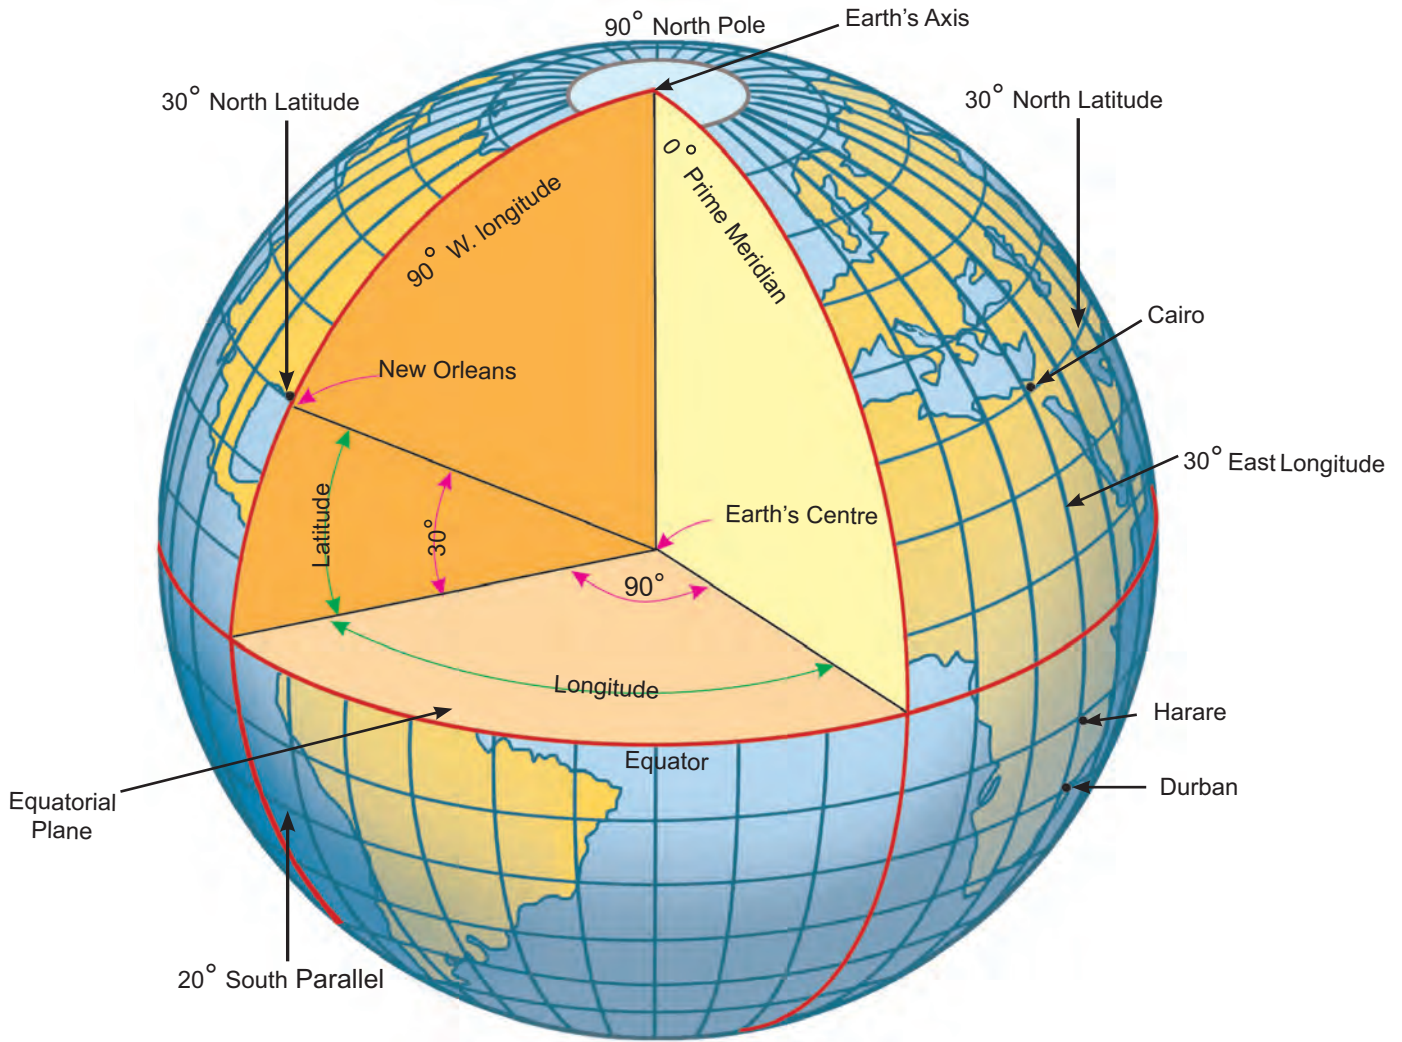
$90^\circ$ North Pole

Earth's Axis

$30^\circ$ North Latitude

$30^\circ$ North Latitude

$90^\circ$ W. longitude

$0^\circ$ Prime Meridian

Cairo

New Orleans

$30^\circ$ East Longitude

Latitude

$30^\circ$

Earth's Centre

$90^\circ$

Longitude

Harare

Equator

Durban

Equatorial Plane

$20^\circ$ South Parallel